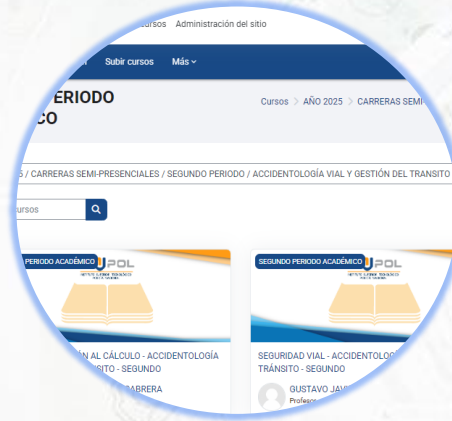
cursos Administración del sitio

Subir cursos Más

PERIODO
CO

Cursos > AÑO 2025 > CARRERAS SEMI

S / CARRERAS SEMI-PRESENCIALES / SEGUNDO PERIODO / ACCIDENTOLOGÍA VIAL Y GESTIÓN DEL TRANSITO

cursos

PERIODO ACADÉMICO
UPOL

SEGUNDO PERIODO ACADÉMICO
UPOL

ÓN AL CÁLCULO - ACCIDENTOLOGÍA
RÁNSITO - SEGUNDO

CABRERA

SEGURIDAD VIAL - ACCIDENTOLO
TRÁNSITO - SEGUNDO

GUSTAVO JAVI
Profesor